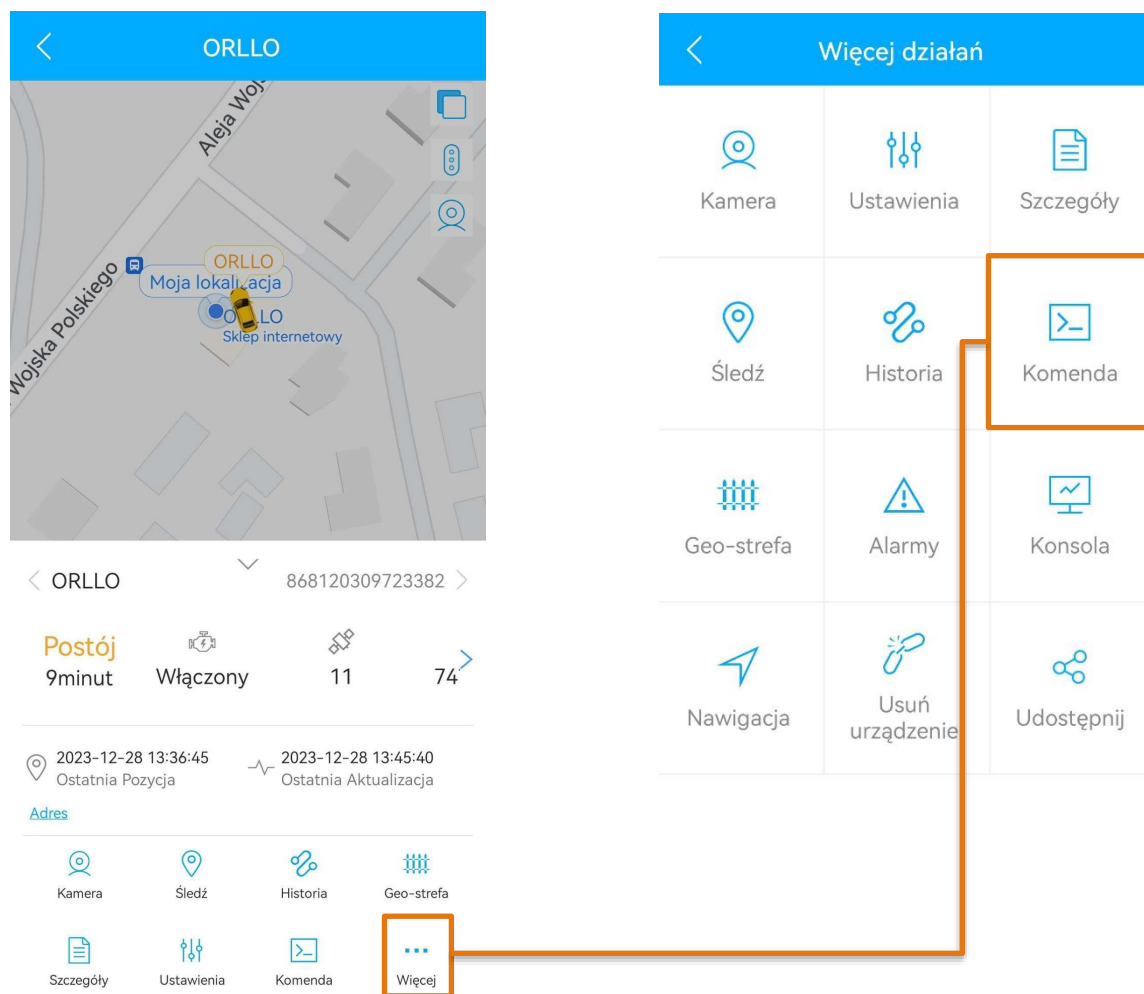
ORLLO

Aleja Woj

Wojska Polskiego

ORLLO

Moja lokalizacja

ORLLO
Sklep internetowy

ORLLO 868120309723382

Postój
9minut

Włączony

11

74

2023-12-28 13:36:45
Ostatnia Pozycja

2023-12-28 13:45:40
Ostatnia Aktualizacja

Adres

Kamera
Śledź
Historia
Geo-strefa
Szczegóły
Ustawienia
Komenda
Więcej

Więcej działań

| Kamera | Ustawienia | Szczegóły |
|---|---|---|
| Śledź | Historia | Komenda |
| Geo-strefa | Alarmy | Konsola |
| Nawigacja | Usuń urządzenie | Udostępnij |